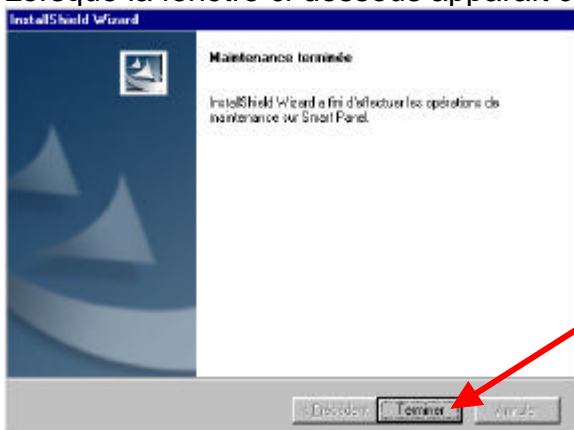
Lorsque la fenêtre ci-dessous apparaît c

InstallShield Wizard

Maintenance terminée

InstallShield Wizard a fini d'effectuer les opérations de maintenance sur Smart Panel.

< Précédent

Terminer

Annuler